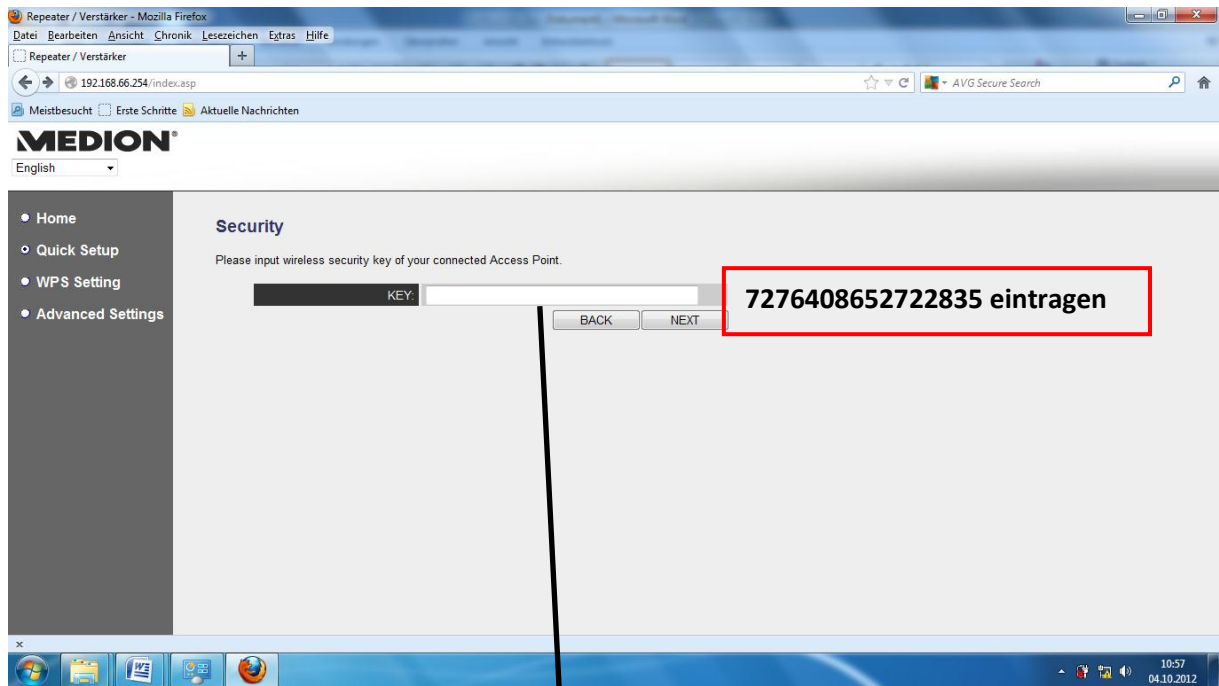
Repeater / Verstärker - Mozilla Firefox
Datei Bearbeiten Ansicht Chronik Lesezeichen Extras Hilfe
Repeater / Verstärker
+
192.168.66.254/index.asp
AVG Secure Search
Meistbesucht Erste Schritte Aktuelle Nachrichten
MEDION
English

• Home
• Quick Setup
• WPS Setting
• Advanced Settings

Security

Please input wireless security key of your connected Access Point.

KEY:

BACK NEXT

7276408652722835 eintragen

×

10:57
04.10.2012